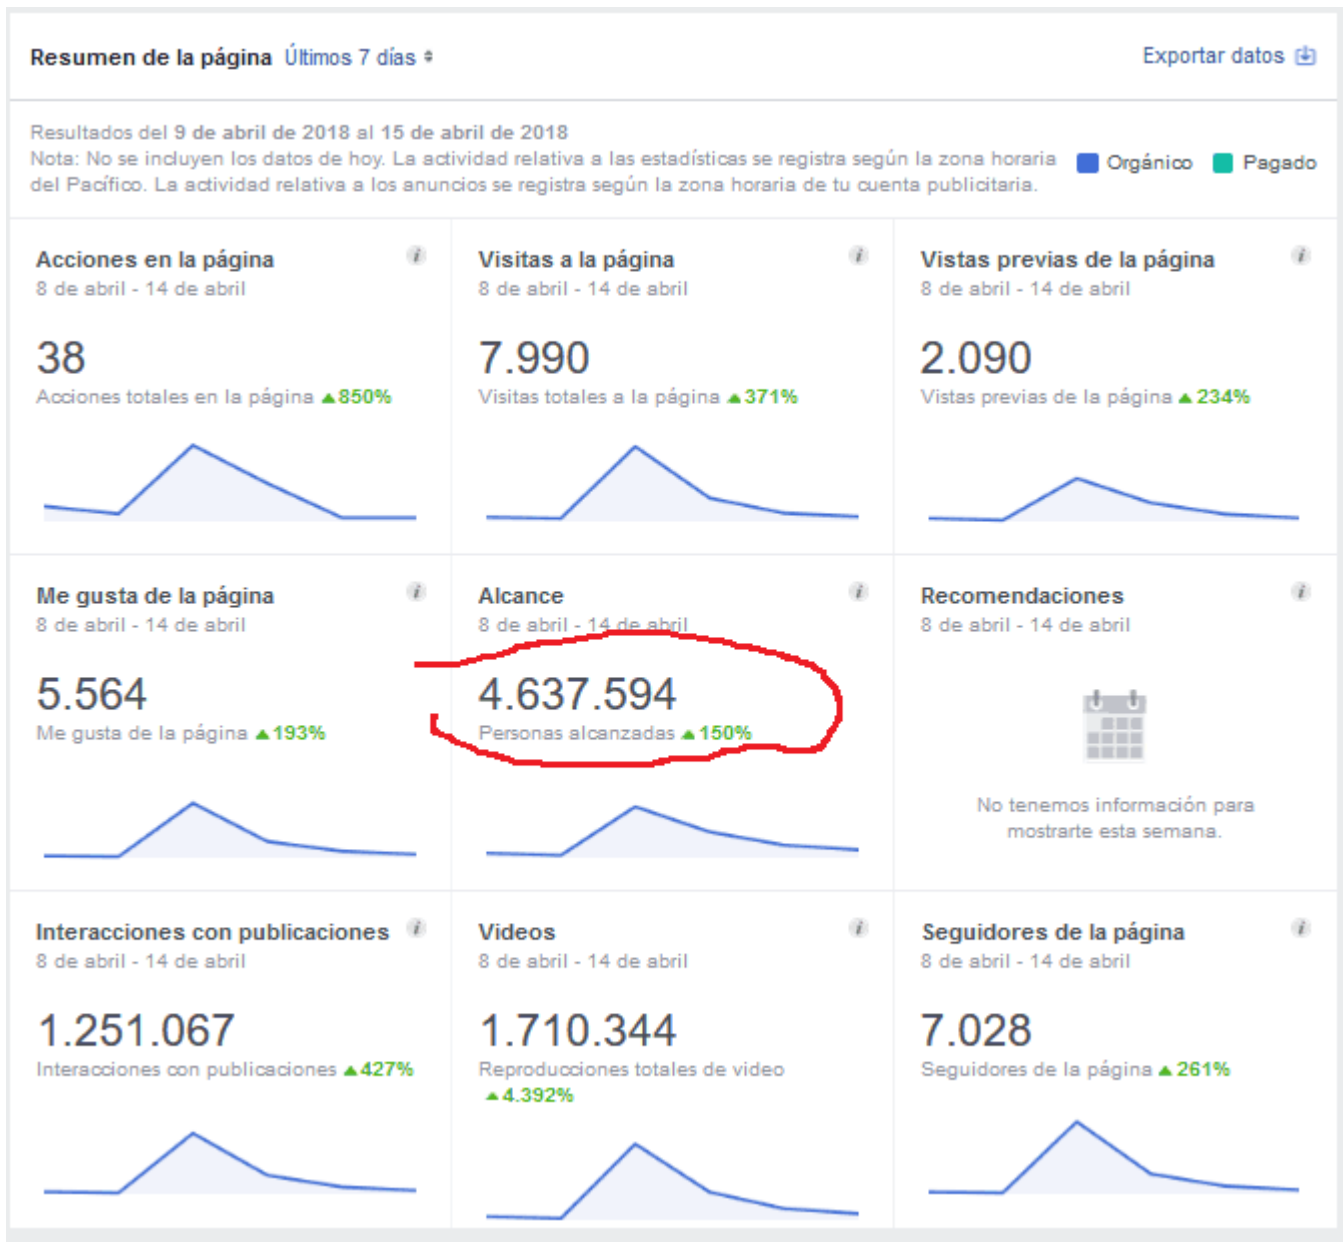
Resumen de la página Últimos 7 días

Exportar datos

Resultados del 9 de abril de 2018 al 15 de abril de 2018
Nota: No se incluyen los datos de hoy. La actividad relativa a las estadísticas se registra según la zona horaria del Pacífico. La actividad relativa a los anuncios se registra según la zona horaria de tu cuenta publicitaria.

Orgánico Pagado

Acciones en la página
8 de abril - 14 de abril
38
Acciones totales en la página ▲850%

Visitas a la página
8 de abril - 14 de abril
7.990
Visitas totales a la página ▲371%

Vistas previas de la página
8 de abril - 14 de abril
2.090
Vistas previas de la página ▲234%

Me gusta de la página
8 de abril - 14 de abril
5.564
Me gusta de la página ▲193%

Alcance
8 de abril - 14 de abril
4.637.594
Personas alcanzadas ▲150%

Recomendaciones
8 de abril - 14 de abril
No tenemos información para mostrarte esta semana.

Interacciones con publicaciones
8 de abril - 14 de abril
1.251.067
Interacciones con publicaciones ▲427%

Videos
8 de abril - 14 de abril
1.710.344
Reproducciones totales de video ▲4.392%

Seguidores de la página
8 de abril - 14 de abril
7.028
Seguidores de la página ▲261%